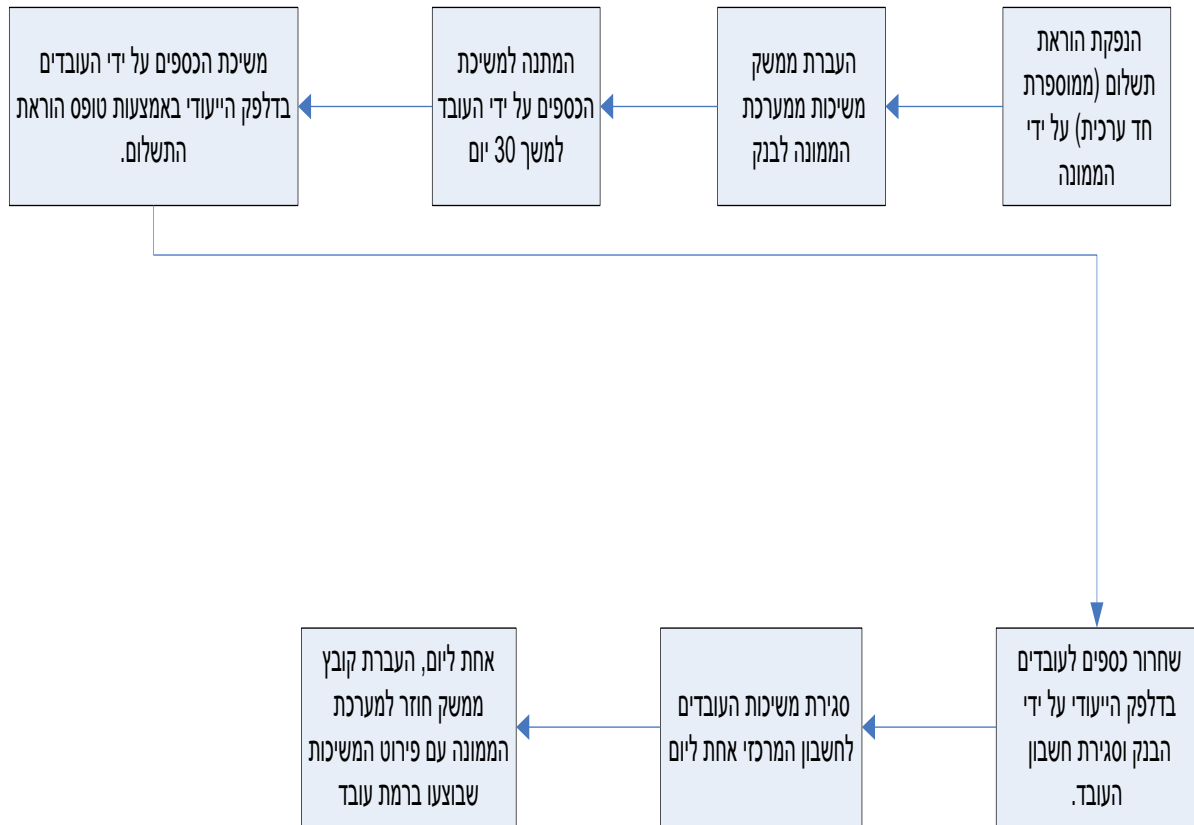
הנפקת הוראת תשלום (ממוספרת חד ערכית) על ידי הממונה

העברת ממשק משיכות ממערכת הממונה לבנק

המתנה למשיכת הכספים על ידי העובד למשך 30 יום

משיכת הכספים על ידי העובדים בדלפק הייעודי באמצעות טופס הוראת התשלום.

שחרור כספים לעובדים בדלפק הייעודי על ידי הבנק וסגירת חשבון העובד.

סגירת משיכות העובדים לחשבון המרכזי אחת ליום

אחת ליום, העברת קובץ ממשק חוזר למערכת הממונה עם פירוט המשיכות שבוצעו ברמת עובד